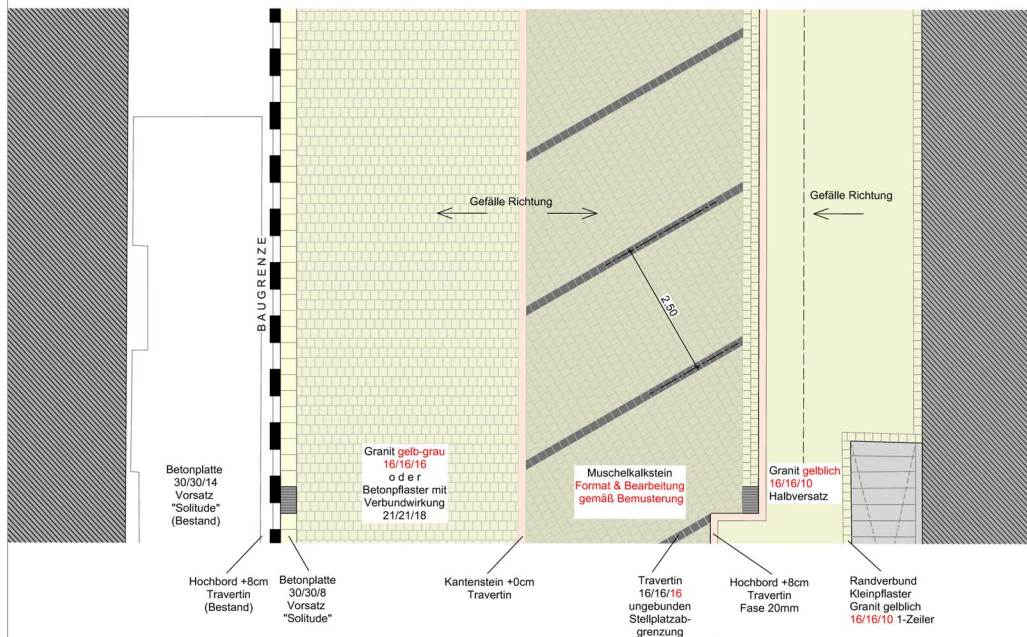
BAUGRENZE

Gefälle Richtung

Gefälle Richtung

2.50

Betonplatte
30/30/14
Vorsatz
"Solitude"
(Bestand)

Granit gelb-grau
16/16/16
o d e r
Betonpflaster mit
Verbundwirkung
21/21/18

Muschelkalkstein
Format & Bearbeitung
gemäß Bemusterung

Granit gelblich
16/16/10
Halbversatz

Hochbord +8cm
Travertin
(Bestand)

Betonplatte
30/30/8
Vorsatz
"Solitude"

Kantenstein +0cm
Travertin

Travertin
16/16/16
ungebunden
Stellplatzabgrenzung

Hochbord +8cm
Travertin
Fase 20mm

Randverbund
Kleinpflaster
Granit gelblich
16/16/10 1-Zeiler